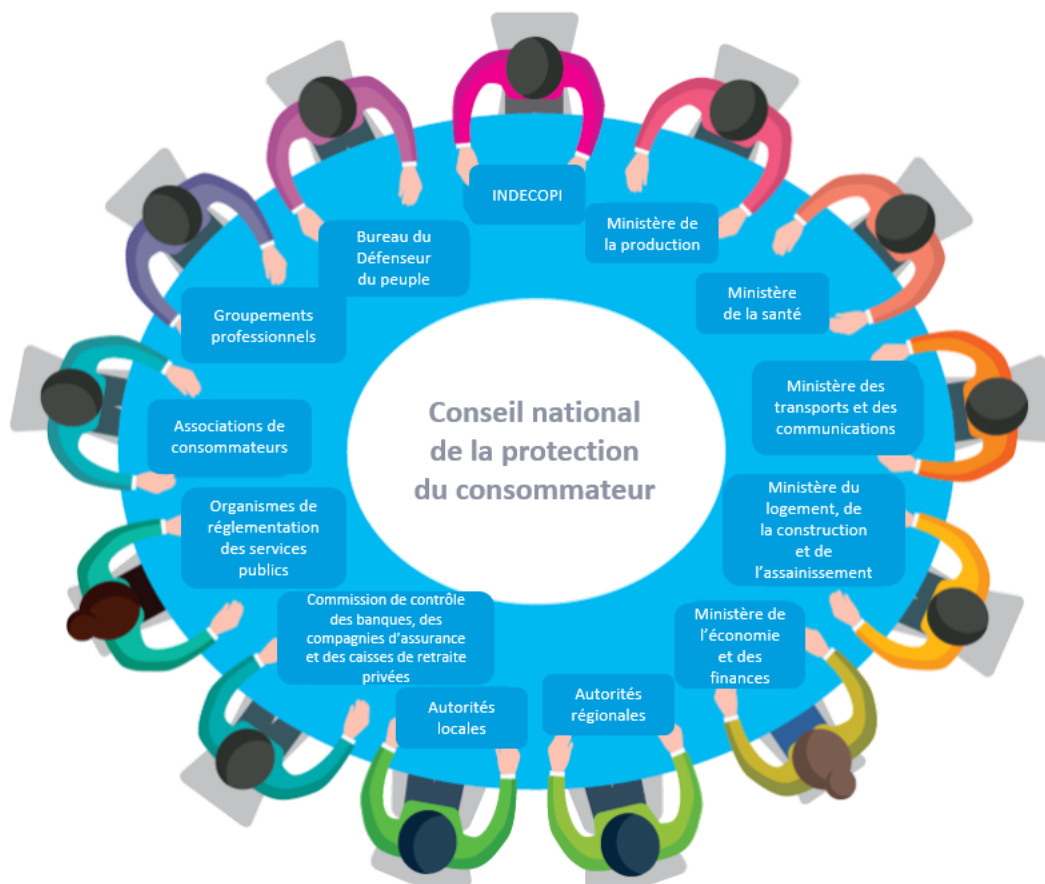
Conseil national de la protection du consommateur

INDECOPI

Ministère de la production

Ministère de la santé

Ministère des transports et des communications

Ministère du logement, de la construction et de l'assainissement

Ministère de l'économie et des finances

Autorités régionales

Autorités locales

Commission de contrôle des banques, des compagnies d'assurance et des caisses de retraite privées

Organismes de réglementation des services publics

Associations de consommateurs

Groupements professionnels

Bureau du Défenseur du peuple